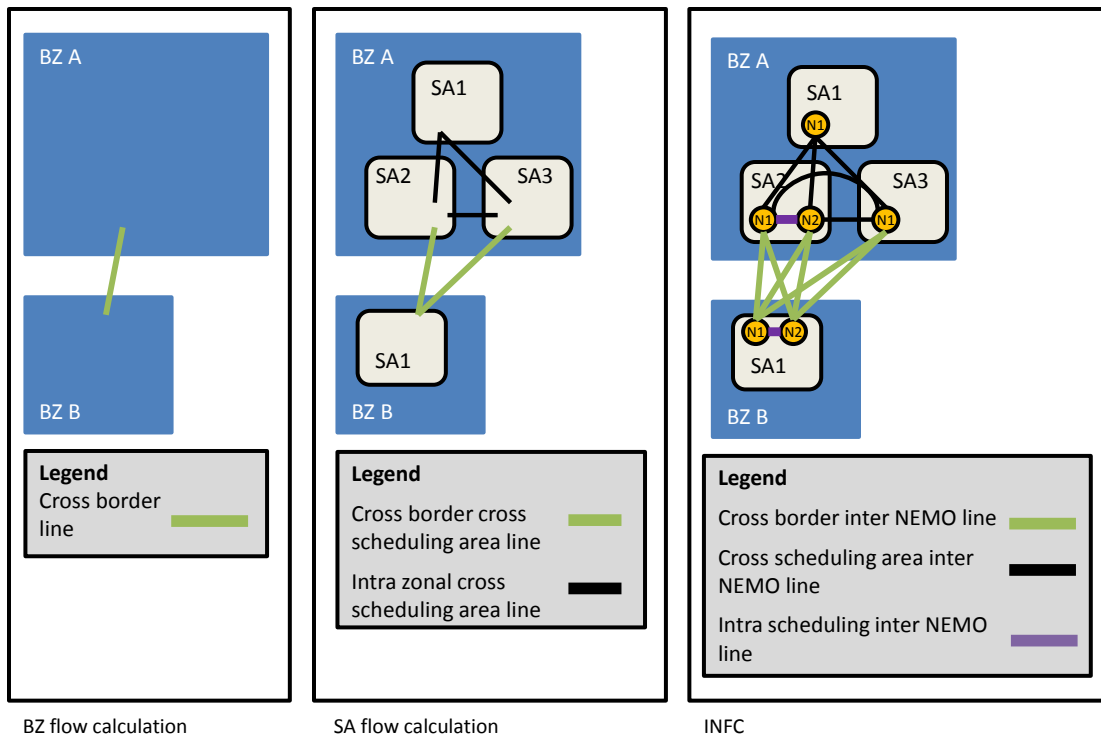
BZ A

BZ B

Legend

Cross border line

BZ flow calculation

BZ A

SA1

SA2

SA3

SA1

BZ B

Legend

Cross border cross scheduling area line

Intra zonal cross scheduling area line

SA flow calculation

BZ A

SA1

N1

SA2

SA3

N1

N2

N1

N1

N2

SA1

BZ B

Legend

Cross border inter NEMO line

Cross scheduling area inter NEMO line

Intra scheduling inter NEMO line

INFC